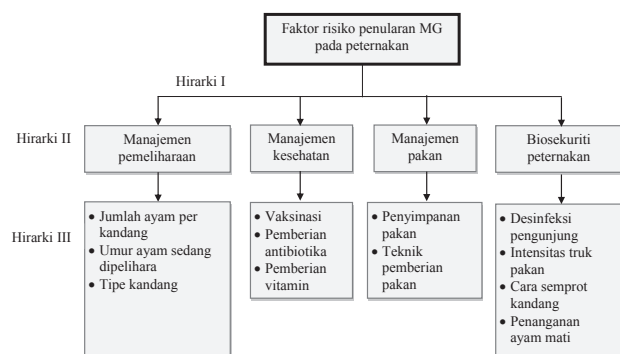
Faktor risiko penularan MG pada peternakan

Hirarki I

Hirarki II

Manajemen pemeliharaan

Manajemen kesehatan

Manajemen pakan

Biosekuriti peternakan

Hirarki III

• Jumlah ayam per kandang
• Umur ayam sedang dipelihara
• Tipe kandang

• Vaksinasi
• Pemberian antibiotika
• Pemberian vitamin

• Penyimpanan pakan
• Teknik pemberian pakan

• Desinfeksi pengunjung
• Intensitas truk pakan
• Cara semprot kandang
• Penanganan ayam mati